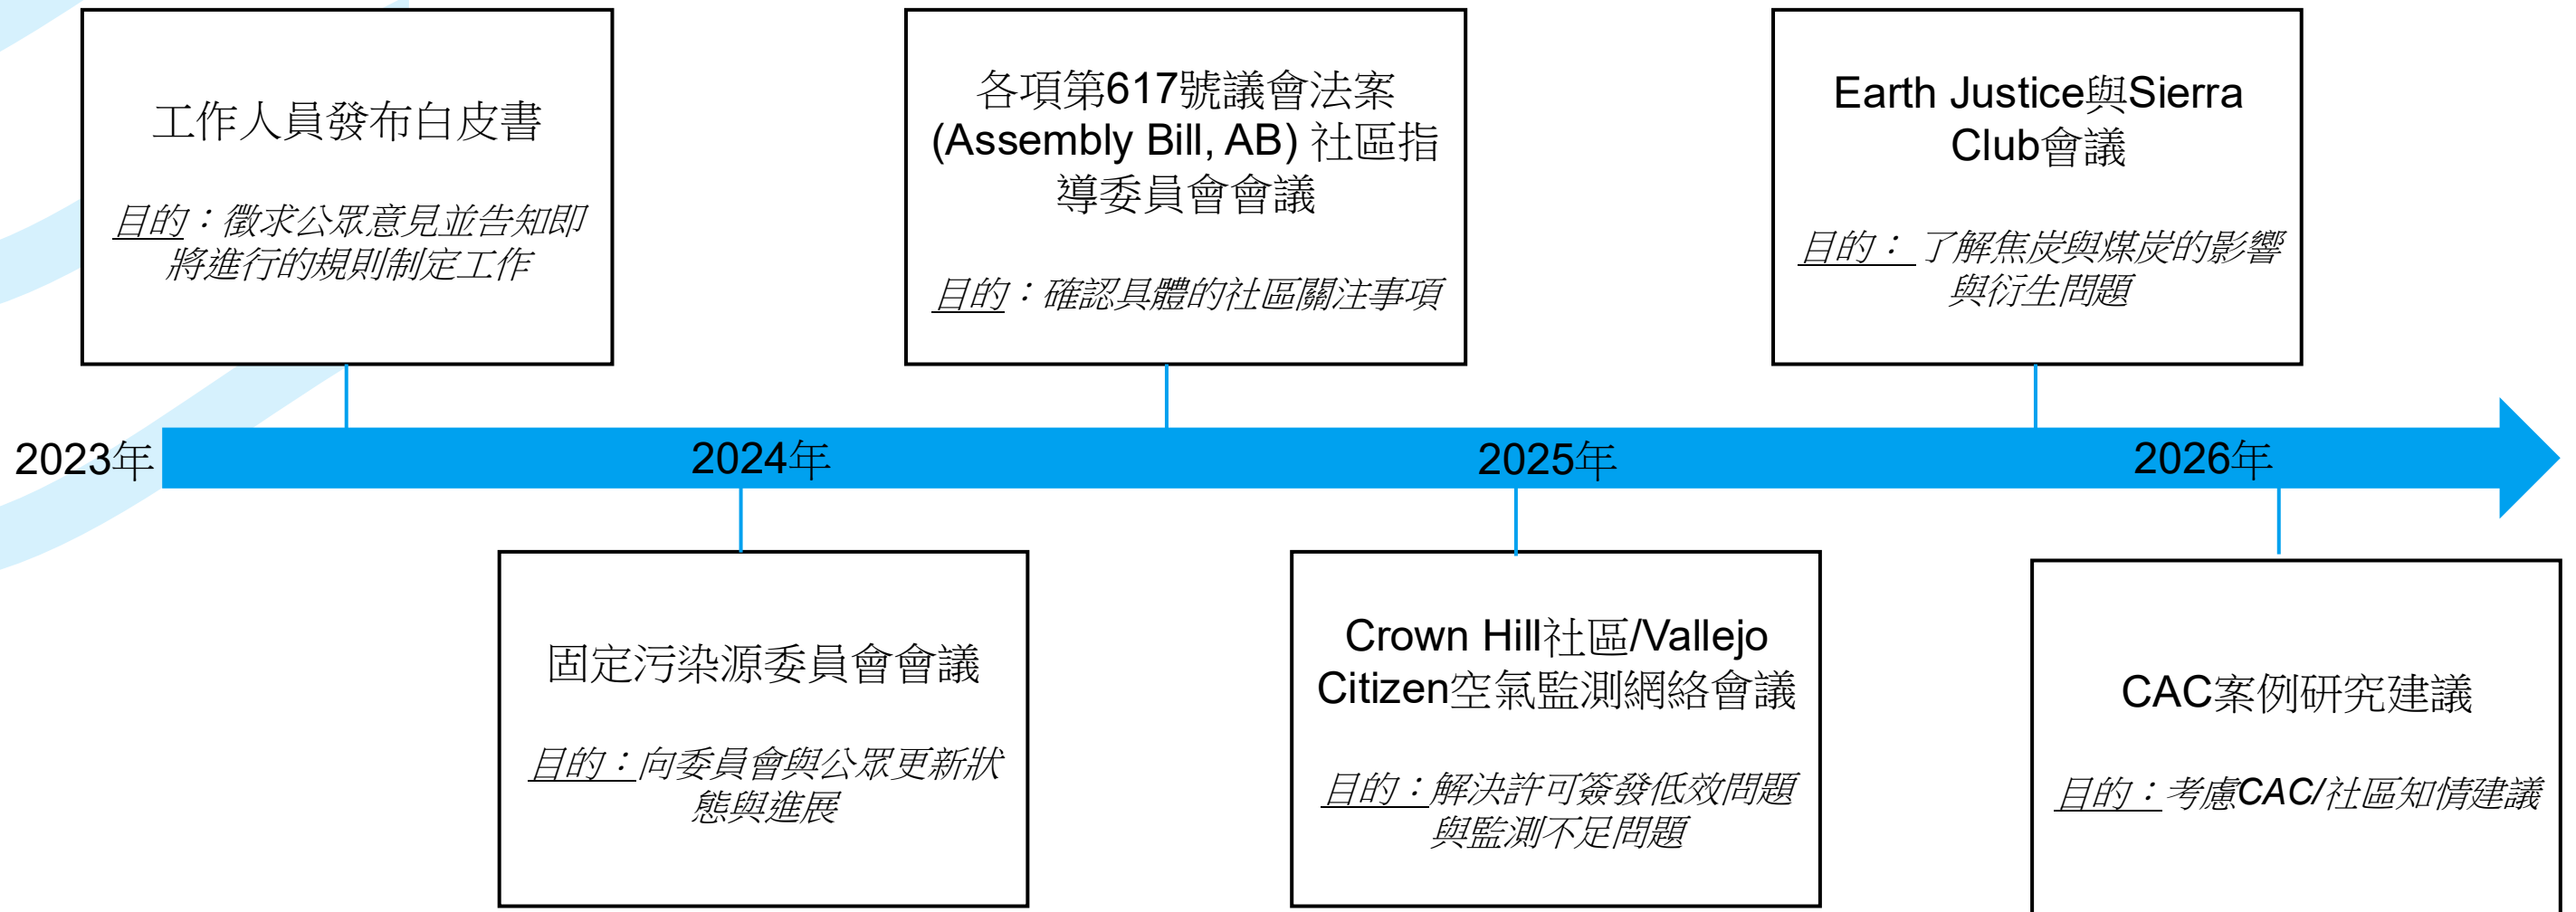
工作人員發布白皮書

目的：徵求公眾意見並告知即將進行的規則制定工作

各項第617號議會法案 (Assembly Bill, AB) 社區指導委員會會議

目的：確認具體的社區關注事項

Earth Justice與Sierra Club會議

目的：了解焦炭與煤炭的影響與衍生問題

2023年

2024年

2025年

2026年

固定污染源委員會會議

目的：向委員會與公眾更新狀態與進展

Crown Hill社區/Vallejo Citizen空氣監測網絡會議

目的：解決許可簽發低效問題與監測不足問題

CAC案例研究建議

目的：考慮CAC/社區知情建議